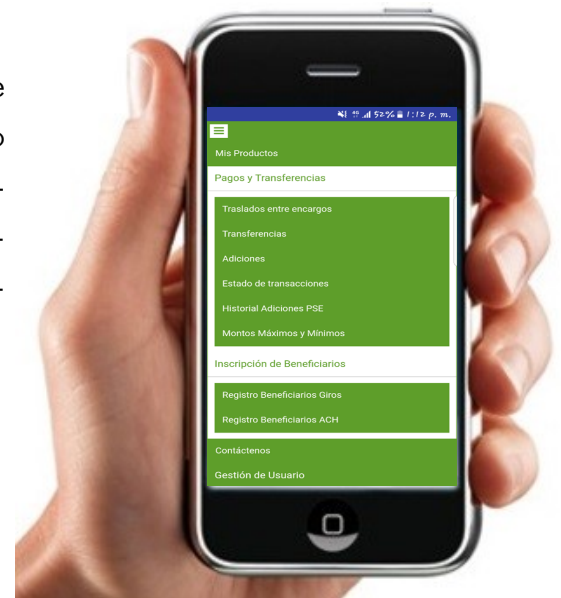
52% 1:12 p. m.

Mis Productos

Pagos y Transferencias

Traslados entre encargos

Transferencias

Adiciones

Estado de transacciones

Historial Adiciones PSE

Montos Máximos y Mínimos

Inscripción de Beneficiarios

Registro Beneficiarios Giros

Registro Beneficiarios ACH

Contáctenos

Gestión de Usuario